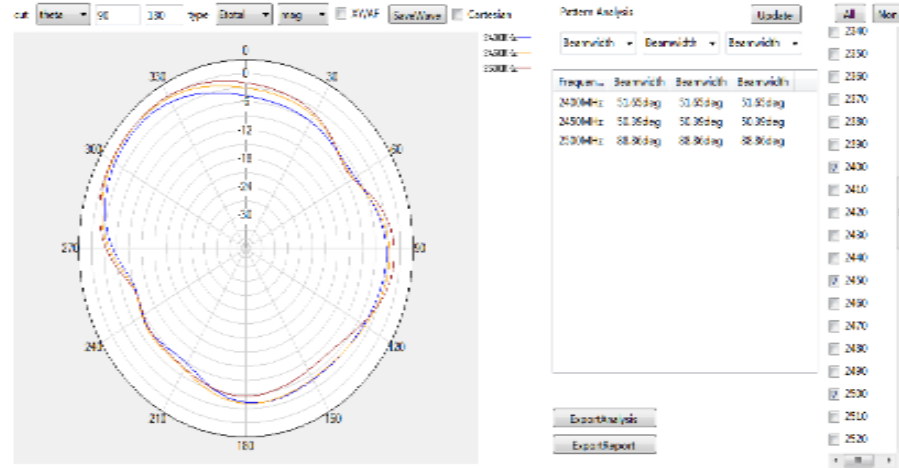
cut theta 90 180 type Etotal mag AVMF SaveWave Cartesian

2400MHz
2450MHz
2500MHz

0
30
60
90
120
150
180
210
240
270
300
330

0
-6
-12
-18
-24
-30

Pattern Analysis
Update

Beamwidth Beamwidth Beamwidth

| Frequen... | Beamwidth | Beamwidth | Beamwidth |
|---|---|---|---|
| 2400MHz | 51.65deg | 51.65deg | 51.65deg |
| 2450MHz | 50.39deg | 50.39deg | 50.39deg |
| 2500MHz | 88.86deg | 88.86deg | 88.86deg |

ExportAnalysis
ExportReport

All Non
2340
2350
2360
2370
2380
2390
2400
2410
2420
2430
2440
2450
2460
2470
2480
2490
2500
2510
2520